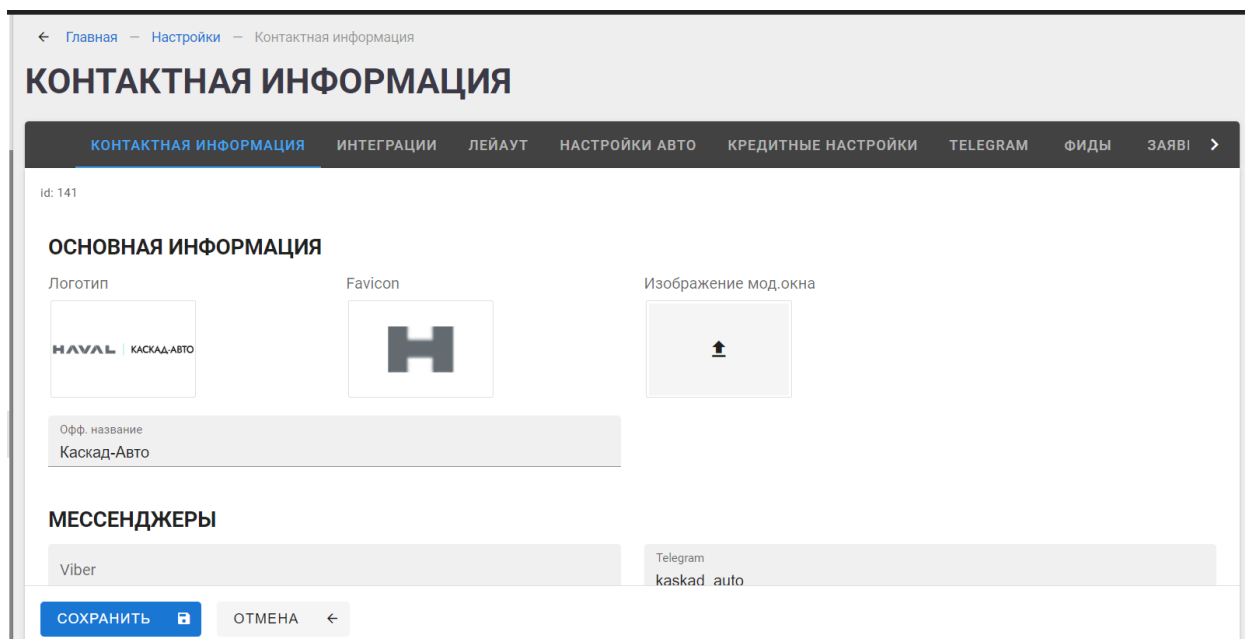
← Главная — Настройки — Контактная информация

КОНТАКТНАЯ ИНФОРМАЦИЯ

КОНТАКТНАЯ ИНФОРМАЦИЯ ИНТЕГРАЦИИ ЛЕЙАУТ НАСТРОЙКИ АВТО КРЕДИТНЫЕ НАСТРОЙКИ TELEGRAM ФИДЫ ЗАЯВ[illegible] >

id: 141

ОСНОВНАЯ ИНФОРМАЦИЯ

Логотип

HAVAL | КАСКАД-АВТО

Favicon

Изображение мод.окна

Офф. название
Каскад-Авто

МЕССЕНДЖЕРЫ

Viber

Telegram
kaskad_auto

СОХРАНИТЬ

ОТМЕНА ←